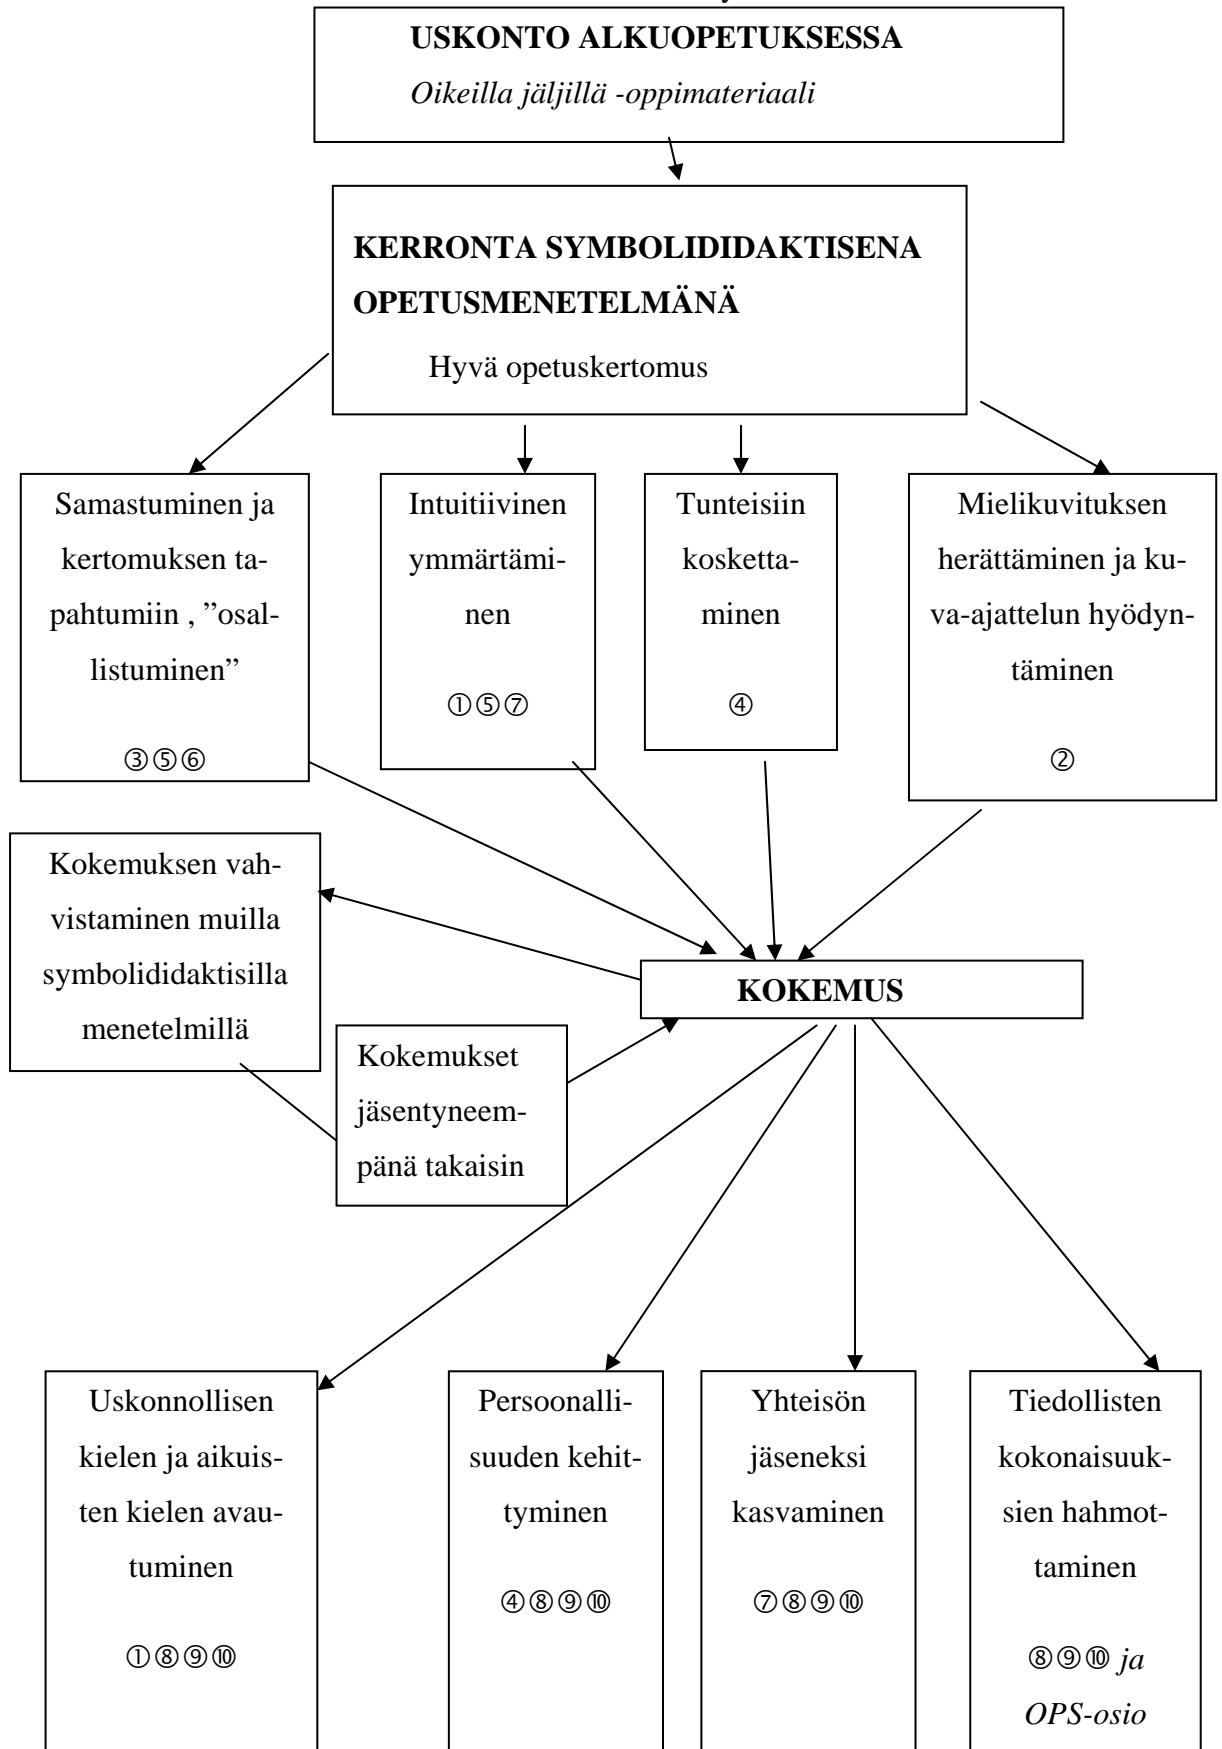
USKONTO ALKUOPETUKSESSA

Oikeilla jäljillä -oppimateriaali

KERRONTA SYMBOLIDIDAKTISENA OPETUSMENETELMÄNÄ

Hyvä opetuskertomus

Samastuminen ja kertomuksen tapahtumiin , ”osallistuminen”

③⑤⑥

Intuitiivinen ymmärtäminen

①⑤⑦

Tunteisiin koskettaminen

④

Mielikuvituksen herättäminen ja kuva-ajattelun hyödyntäminen

②

Kokemuksen vahvistaminen muilla symbolididaktisilla menetelmillä

KOKEMUS

Kokemukset jäsentyneempänä takaisin

Uskonnollisen kielen ja aikuisten kielen avautuminen

①⑧⑨⑩

Persoonallisuuden kehittyminen

④⑧⑨⑩

Yhteisön jäseneksi kasvaminen

⑦⑧⑨⑩

Tiedollisten kokonaisuuksien hahmottaminen

⑧⑨⑩ ja OPS-osio